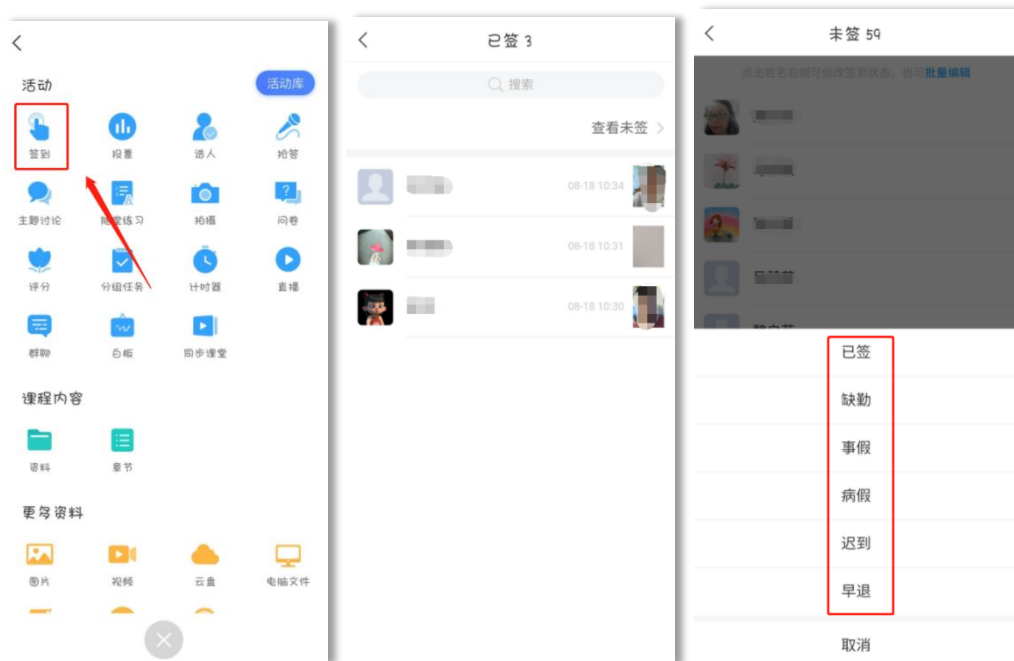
活动

活动库

签到
投票
选人
抢答
主题讨论
随堂练习
拍摄
问卷
评分
分组任务
计时器
直播
群聊
白板
同步课堂

课程内容

资料
章节

更多资料

图片
视频
云盘
电脑文件

已签 3

搜索

查看未签

08-18 10:34
08-18 10:31
08-18 10:30

未签 59

点击姓名右侧可修改签到状态，也可批量编辑

已签
缺勤
事假
病假
迟到
早退
取消